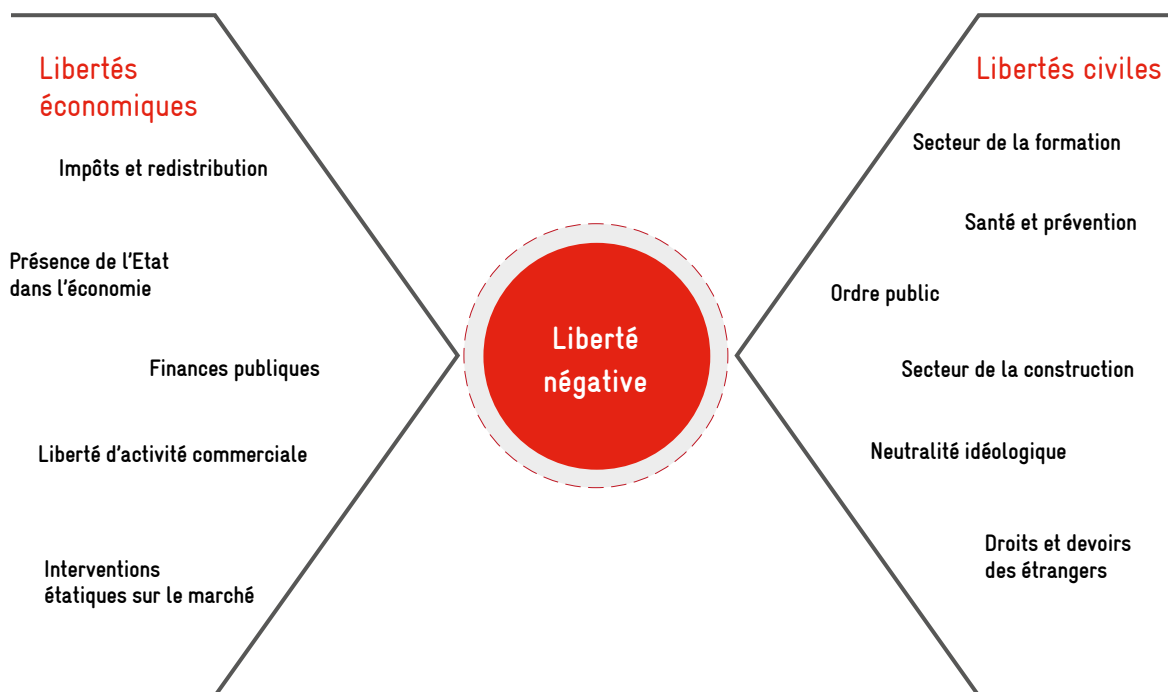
Libertés économiques

Impôts et redistribution

Présence de l'Etat dans l'économie

Finances publiques

Liberté d'activité commerciale

Interventions étatiques sur le marché

Liberté négative

Libertés civiles

Secteur de la formation

Santé et prévention

Ordre public

Secteur de la construction

Neutralité idéologique

Droits et devoirs des étrangers